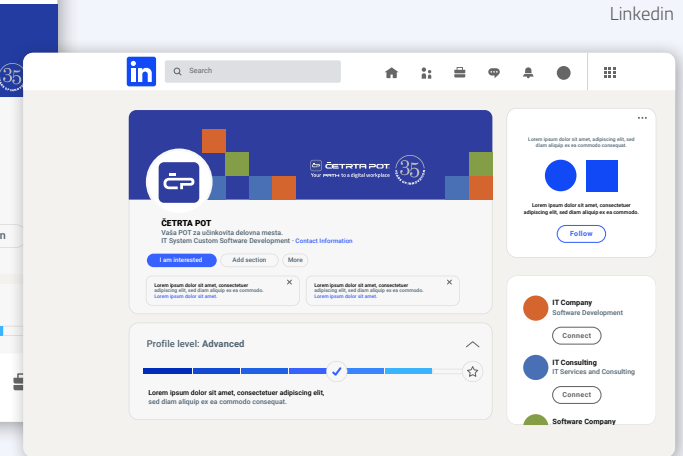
Linkedin

in Search

ČETRTA POT
Your PATH to a digital workplace
35

ČETRTA POT
Vaša POT za učinkovita delovna mesta.
IT System Custom Software Development · Contact Information

I am interested
Add section
More

Lorem ipsum dolor sit amet, consectetuer adipiscing elit, sed diam aliquip ex ea commodo.
Lorem ipsum dolor sit amet.

Lorem ipsum dolor sit amet, consectetuer adipiscing elit, sed diam aliquip ex ea commodo.
Lorem ipsum dolor sit amet.

Profile level: Advanced

Lorem ipsum dolor sit amet, consectetuer adipiscing elit, sed diam aliquip ex ea commodo consequat.

Lorem ipsum dolor sit amet, adipiscing elit, sed diam aliquip ex ea commodo consequat.

Lorem ipsum dolor sit amet, consectetuer adipiscing elit, sed diam aliquip ex ea commodo.

Follow

IT Company
Software Development
Connect

IT Consulting
IT Services and Consulting
Connect

Software Company